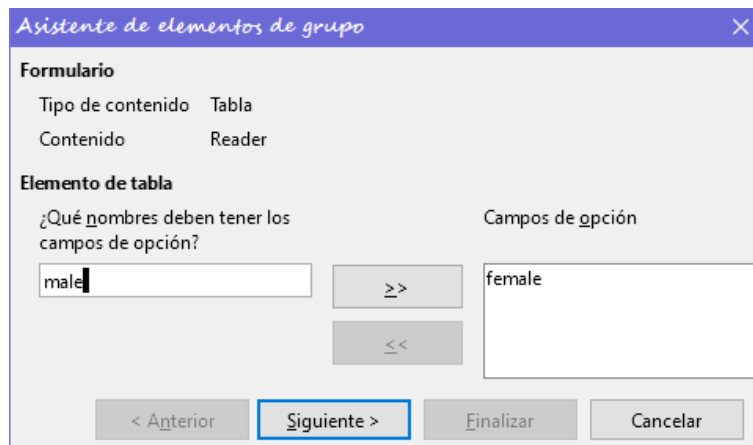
Asistente de elementos de grupo

Formulario

Tipo de contenido Tabla

Contenido Reader

Elemento de tabla

¿Qué nombres deben tener los campos de opción?

male

>>

<<

Campos de opción

female

< Anterior

Siguiente >

Finalizar

Cancelar